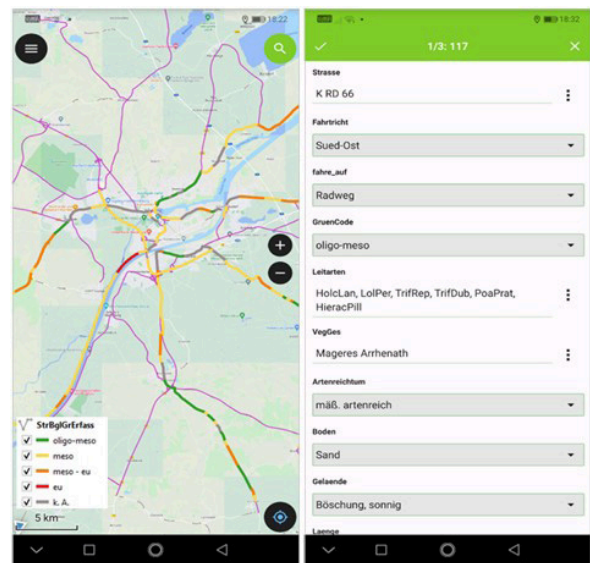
18:22

StrBglGrErfass
oligo-meso
meso
meso - eu
eu
k. A.

5 km

18:32

1/3: 117

Strasse
K RD 66

Fahrtricht
Sued-Ost

fahre_auf
Radweg

GruenCode
oligo-meso

Leitarten
HolcLan, LolPer, TrifRep, TrifDub, PoaPrat, HieracPill

VegGes
Mageres Arrhenath

Artenreichtum
mäß. artenreich

Boden
Sand

Gelaende
Böschung, sonnig

Laenge